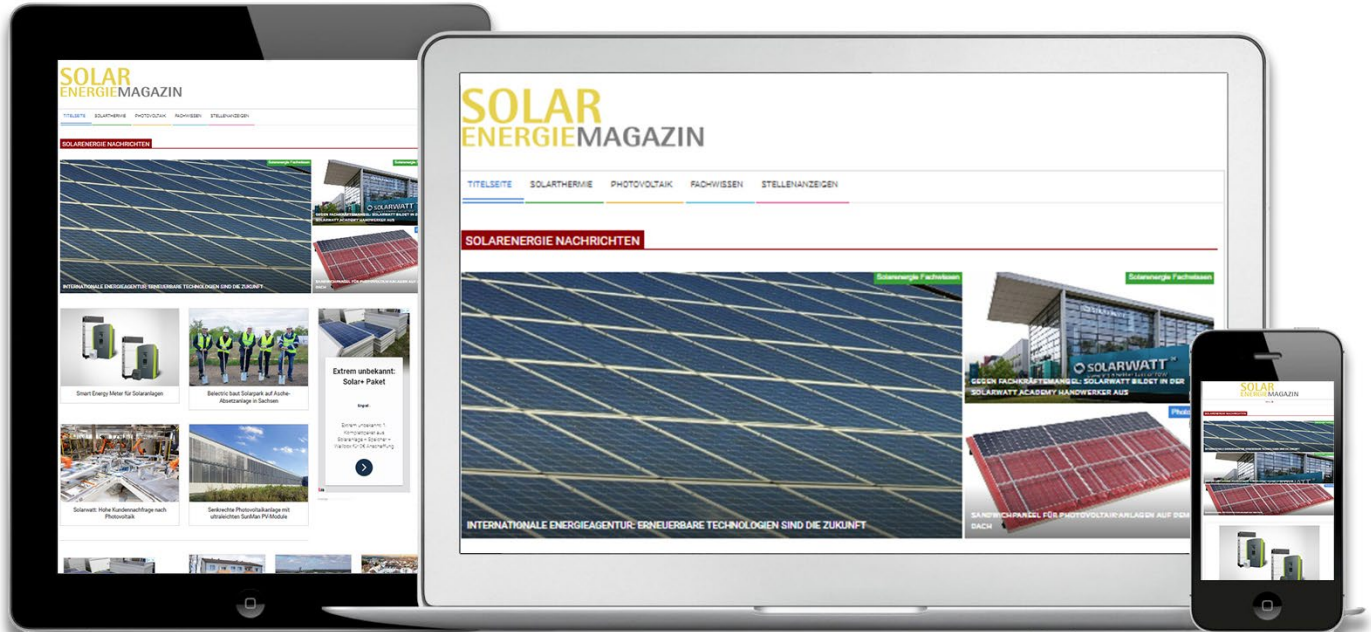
SOLAR
ENERGIEMAGAZIN

TITELSEITE SOLARTHERMIE PHOTOVOLTAIK FACHWISSEN STELLENANZEIGEN

SOLARENERGIE NACHRICHTEN

Solarenergie Fachwissen

INTERNATIONALE ENERGIEAGENTUR: ERNEUERBARE TECHNOLOGIEN SIND DIE ZUKUNFT

Solarenergie Fachwissen

SOLARWATT

GEGEN FACHKRÄFTEMANGEL: SOLARWATT BILDET IN DER SOLARWATT ACADEMY HANDWERKER AUS

Photo

SANDWICHPANEEL FÜR PHOTOVOLTAIKANLAGEN AUF DEM DACH

Smart Energy Meter für Solaranlagen

Belectric baut Solarpark auf Asche-Absetzanlage in Sachsen

Extrem unbekannt: Solar+ Paket

Solarwatt: Hohe Kundennachfrage nach Photovoltaik

Senkrechte Photovoltaikanlage mit ultraleichten SunMan PV-Module

SOLAR
ENERGIEMAGAZIN

SOLARENERGIE NACHRICHTEN